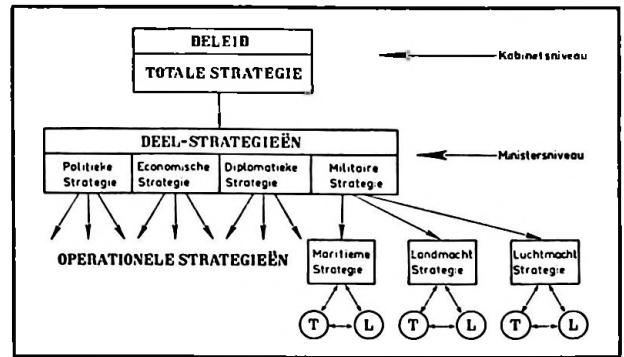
DELEID

TOTALE STRATEGIE

Kabinetsniveau

DEEL-STRATEGIEËN

Politieke Strategie

Economische Strategie

Diplomatieke Strategie

Militaire Strategie

Ministersniveau

OPERATIONELE STRATEGIEËN

Maritieme Strategie

Landmacht Strategie

Luchtmacht Strategie

T

L

T

L

T

L